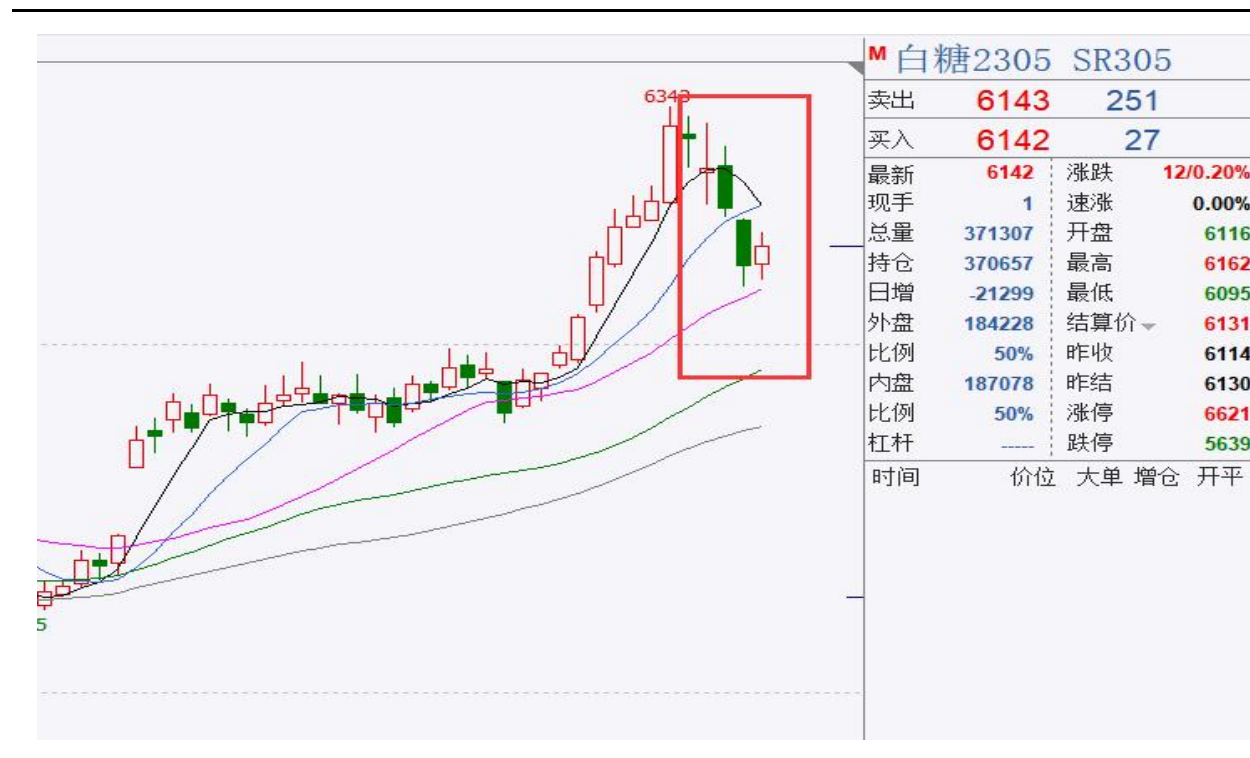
6343

5

M 白糖2305 SR305

| 卖出 | 6143 | 251 |
|---|---|---|
| 买入 | 6142 | 27 |

| | | | |
|---|---|---|---|
| 最新 | 6142 | 涨跌 | 12/0.20% |
| 现手 | 1 | 速涨 | 0.00% |
| 总量 | 371307 | 开盘 | 6116 |
| 持仓 | 370657 | 最高 | 6162 |
| 日增 | -21299 | 最低 | 6095 |
| 外盘 | 184228 | 结算价 | 6131 |
| 比例 | 50% | 昨收 | 6114 |
| 内盘 | 187078 | 昨结 | 6130 |
| 比例 | 50% | 涨停 | 6621 |
| 杠杆 | ----- | 跌停 | 5639 |

时间 价位 大单 增仓 开平